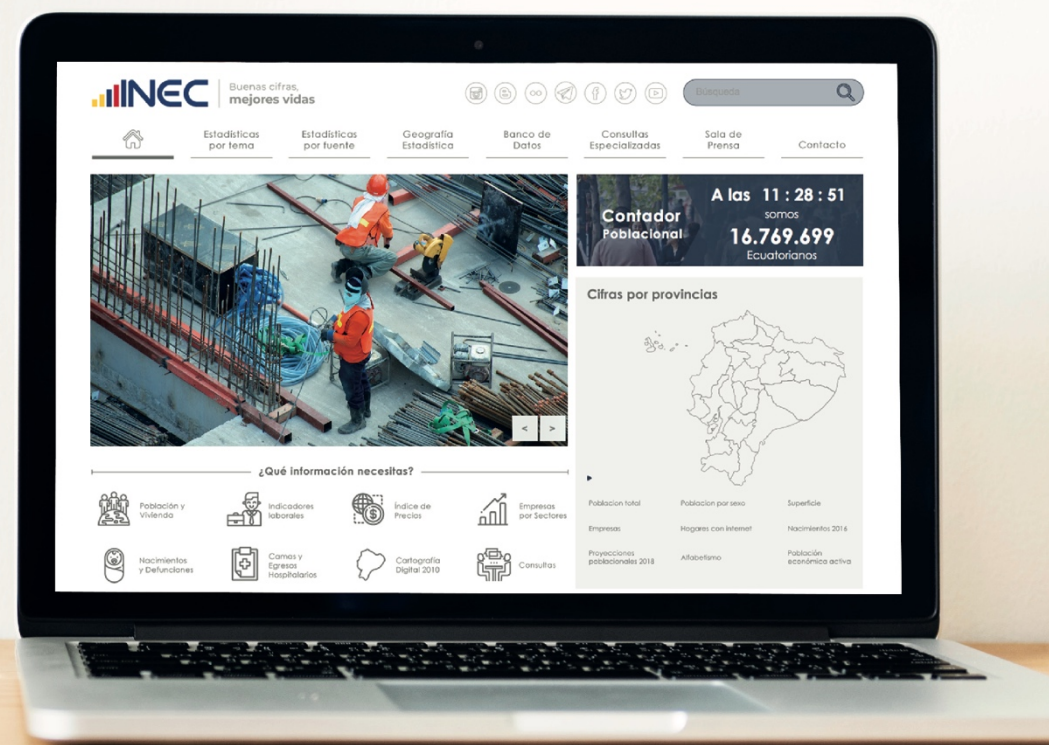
INEC Buenas cifras, mejores vidas

Búsqueda

Estadísticas por tema | Estadísticas por fuente | Geografía Estadística | Banco de Datos | Consultas Especializadas | Sala de Prensa | Contacto

Contador Poblacional

A las 11 : 28 : 51 somos 16.769.699 Ecuatorianos

Cifras por provincias

¿Qué información necesitas?

Población y Vivienda

Indicadores laborales

Índice de Precios

Empresas por Sectores

Nacimientos y Defunciones

Camas y Egresos Hospitalarios

Cartografía Digital 2010

Consultas

Poblacion total

Poblacion por sexo

Superficie

Empresas

Hogares con internet

Nacimientos 2016

Proyecciones poblacionales 2018

Alfabetismo

Población económica activa